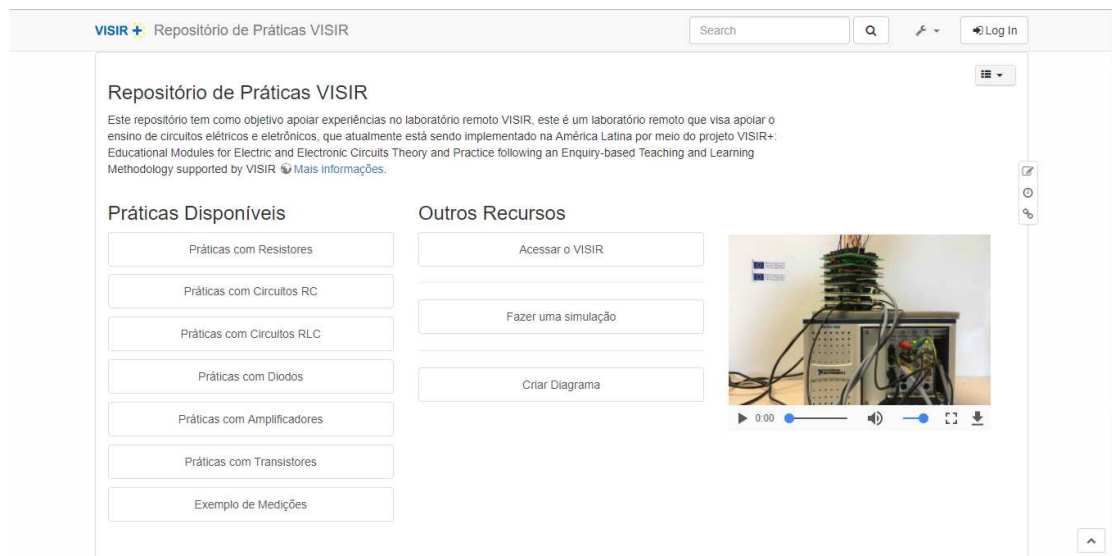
VISIR + Repositório de Práticas VISIR

Search

Log In

Repositório de Práticas VISIR

Este repositório tem como objetivo apoiar experiências no laboratório remoto VISIR, este é um laboratório remoto que visa apoiar o ensino de circuitos elétricos e eletrônicos, que atualmente está sendo implementado na América Latina por meio do projeto VISIR+: Educational Modules for Electric and Electronic Circuits Theory and Practice following an Enquiry-based Teaching and Learning Methodology supported by VISIR Mais informações.

Práticas Disponíveis

Práticas com Resistores

Práticas com Circuitos RC

Práticas com Circuitos RLC

Práticas com Diodos

Práticas com Amplificadores

Práticas com Transistores

Exemplo de Medições

Outros Recursos

Acessar o VISIR

Fazer uma simulação

Criar Diagrama

0:00